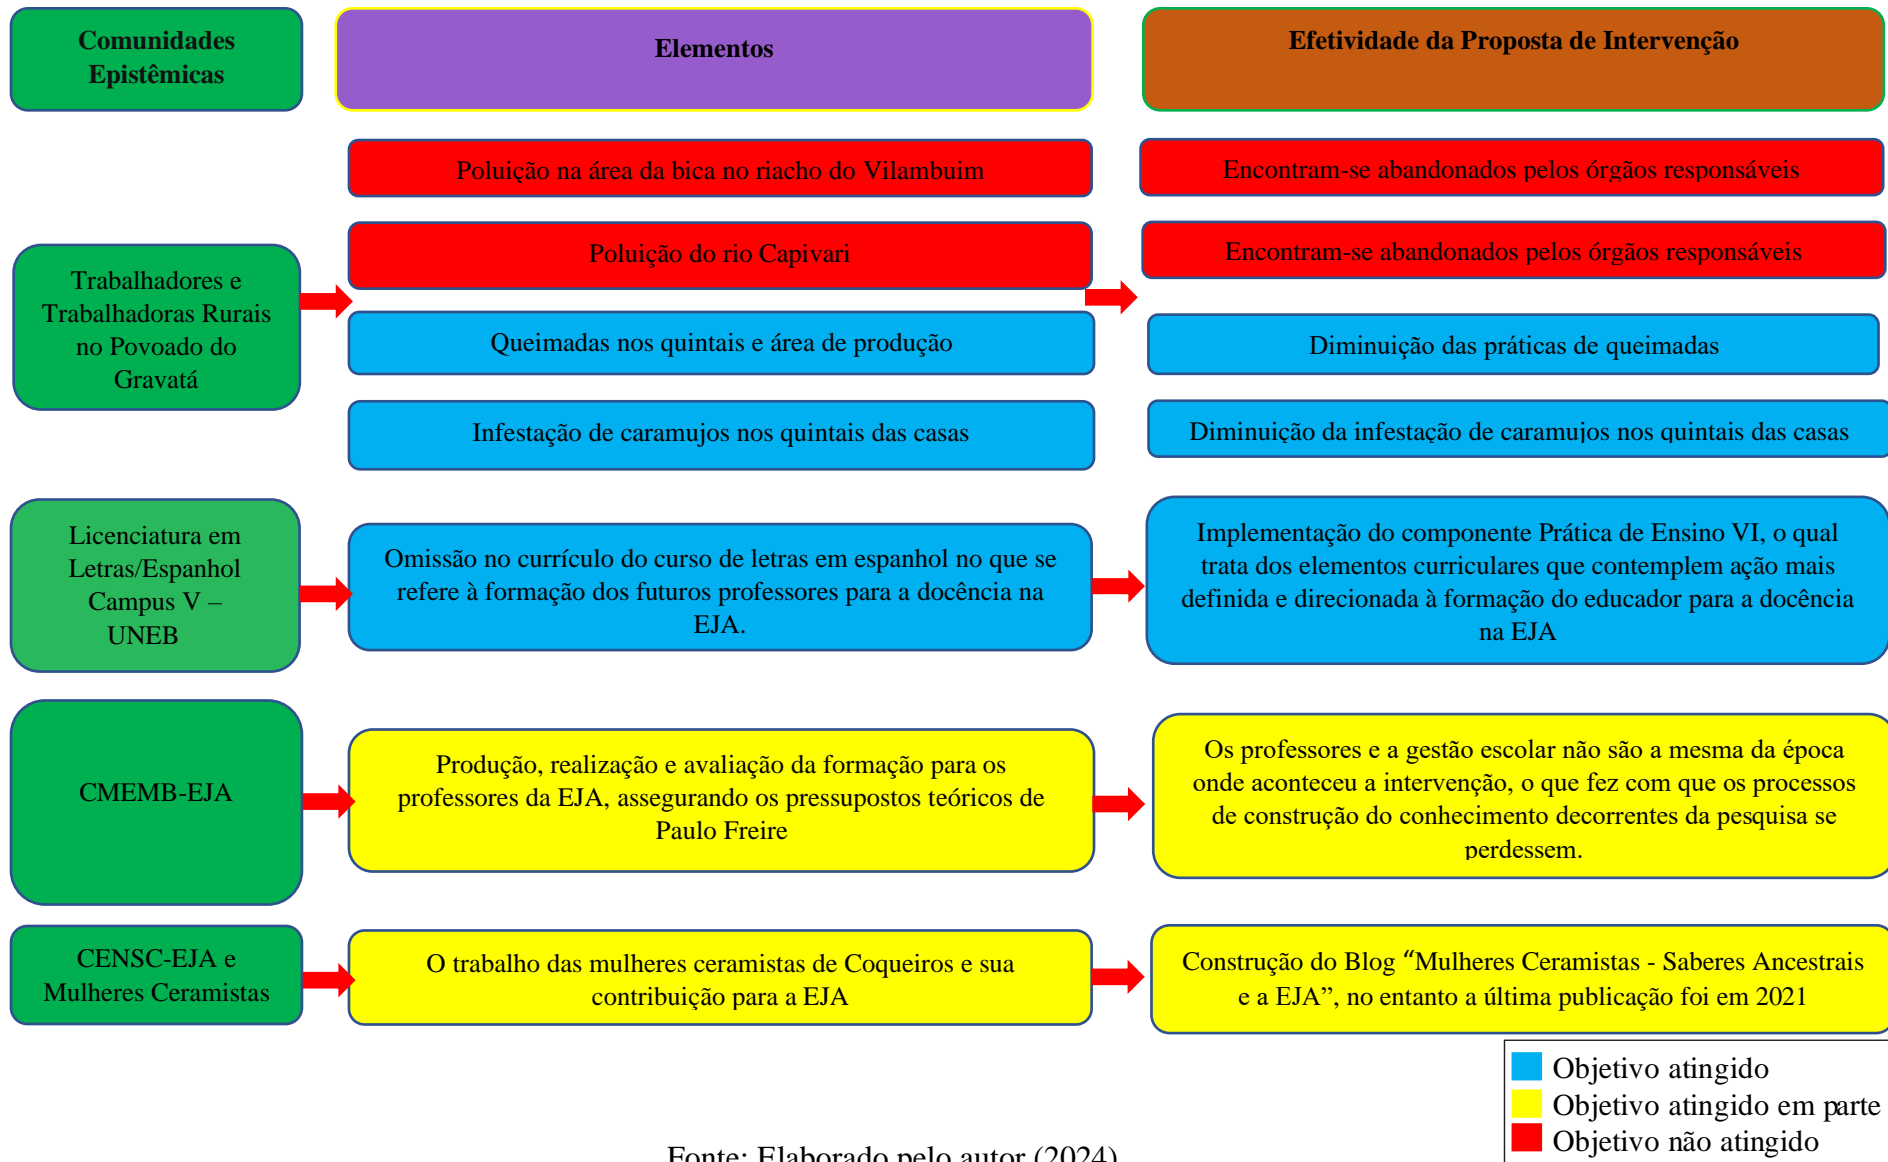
Comunidades Epistêmicas

Elementos

Efetividade da Proposta de Intervenção

Poluição na área da bica no riacho do Vilambuim

Encontram-se abandonados pelos órgãos responsáveis

Trabalhadores e Trabalhadoras Rurais no Povoado do Gravatá

Poluição do rio Capivari

Encontram-se abandonados pelos órgãos responsáveis

Queimadas nos quintais e área de produção

Diminuição das práticas de queimadas

Infestação de caramujos nos quintais das casas

Diminuição da infestação de caramujos nos quintais das casas

Licenciatura em Letras/Espanhol Campus V – UNEB

Omissão no currículo do curso de letras em espanhol no que se refere à formação dos futuros professores para a docência na EJA.

Implementação do componente Prática de Ensino VI, o qual trata dos elementos curriculares que contemplem ação mais definida e direcionada à formação do educador para a docência na EJA

CMEMB-EJA

Produção, realização e avaliação da formação para os professores da EJA, assegurando os pressupostos teóricos de Paulo Freire

Os professores e a gestão escolar não são a mesma da época onde aconteceu a intervenção, o que fez com que os processos de construção do conhecimento decorrentes da pesquisa se perdessem.

CENSC-EJA e Mulheres Ceramistas

O trabalho das mulheres ceramistas de Coqueiros e sua contribuição para a EJA

Construção do Blog “Mulheres Ceramistas - Saberes Ancestrais e a EJA”, no entanto a última publicação foi em 2021

Objetivo atingido
Objetivo atingido em parte
Objetivo não atingido

Fonte: Elaborado pelo autor (2024)